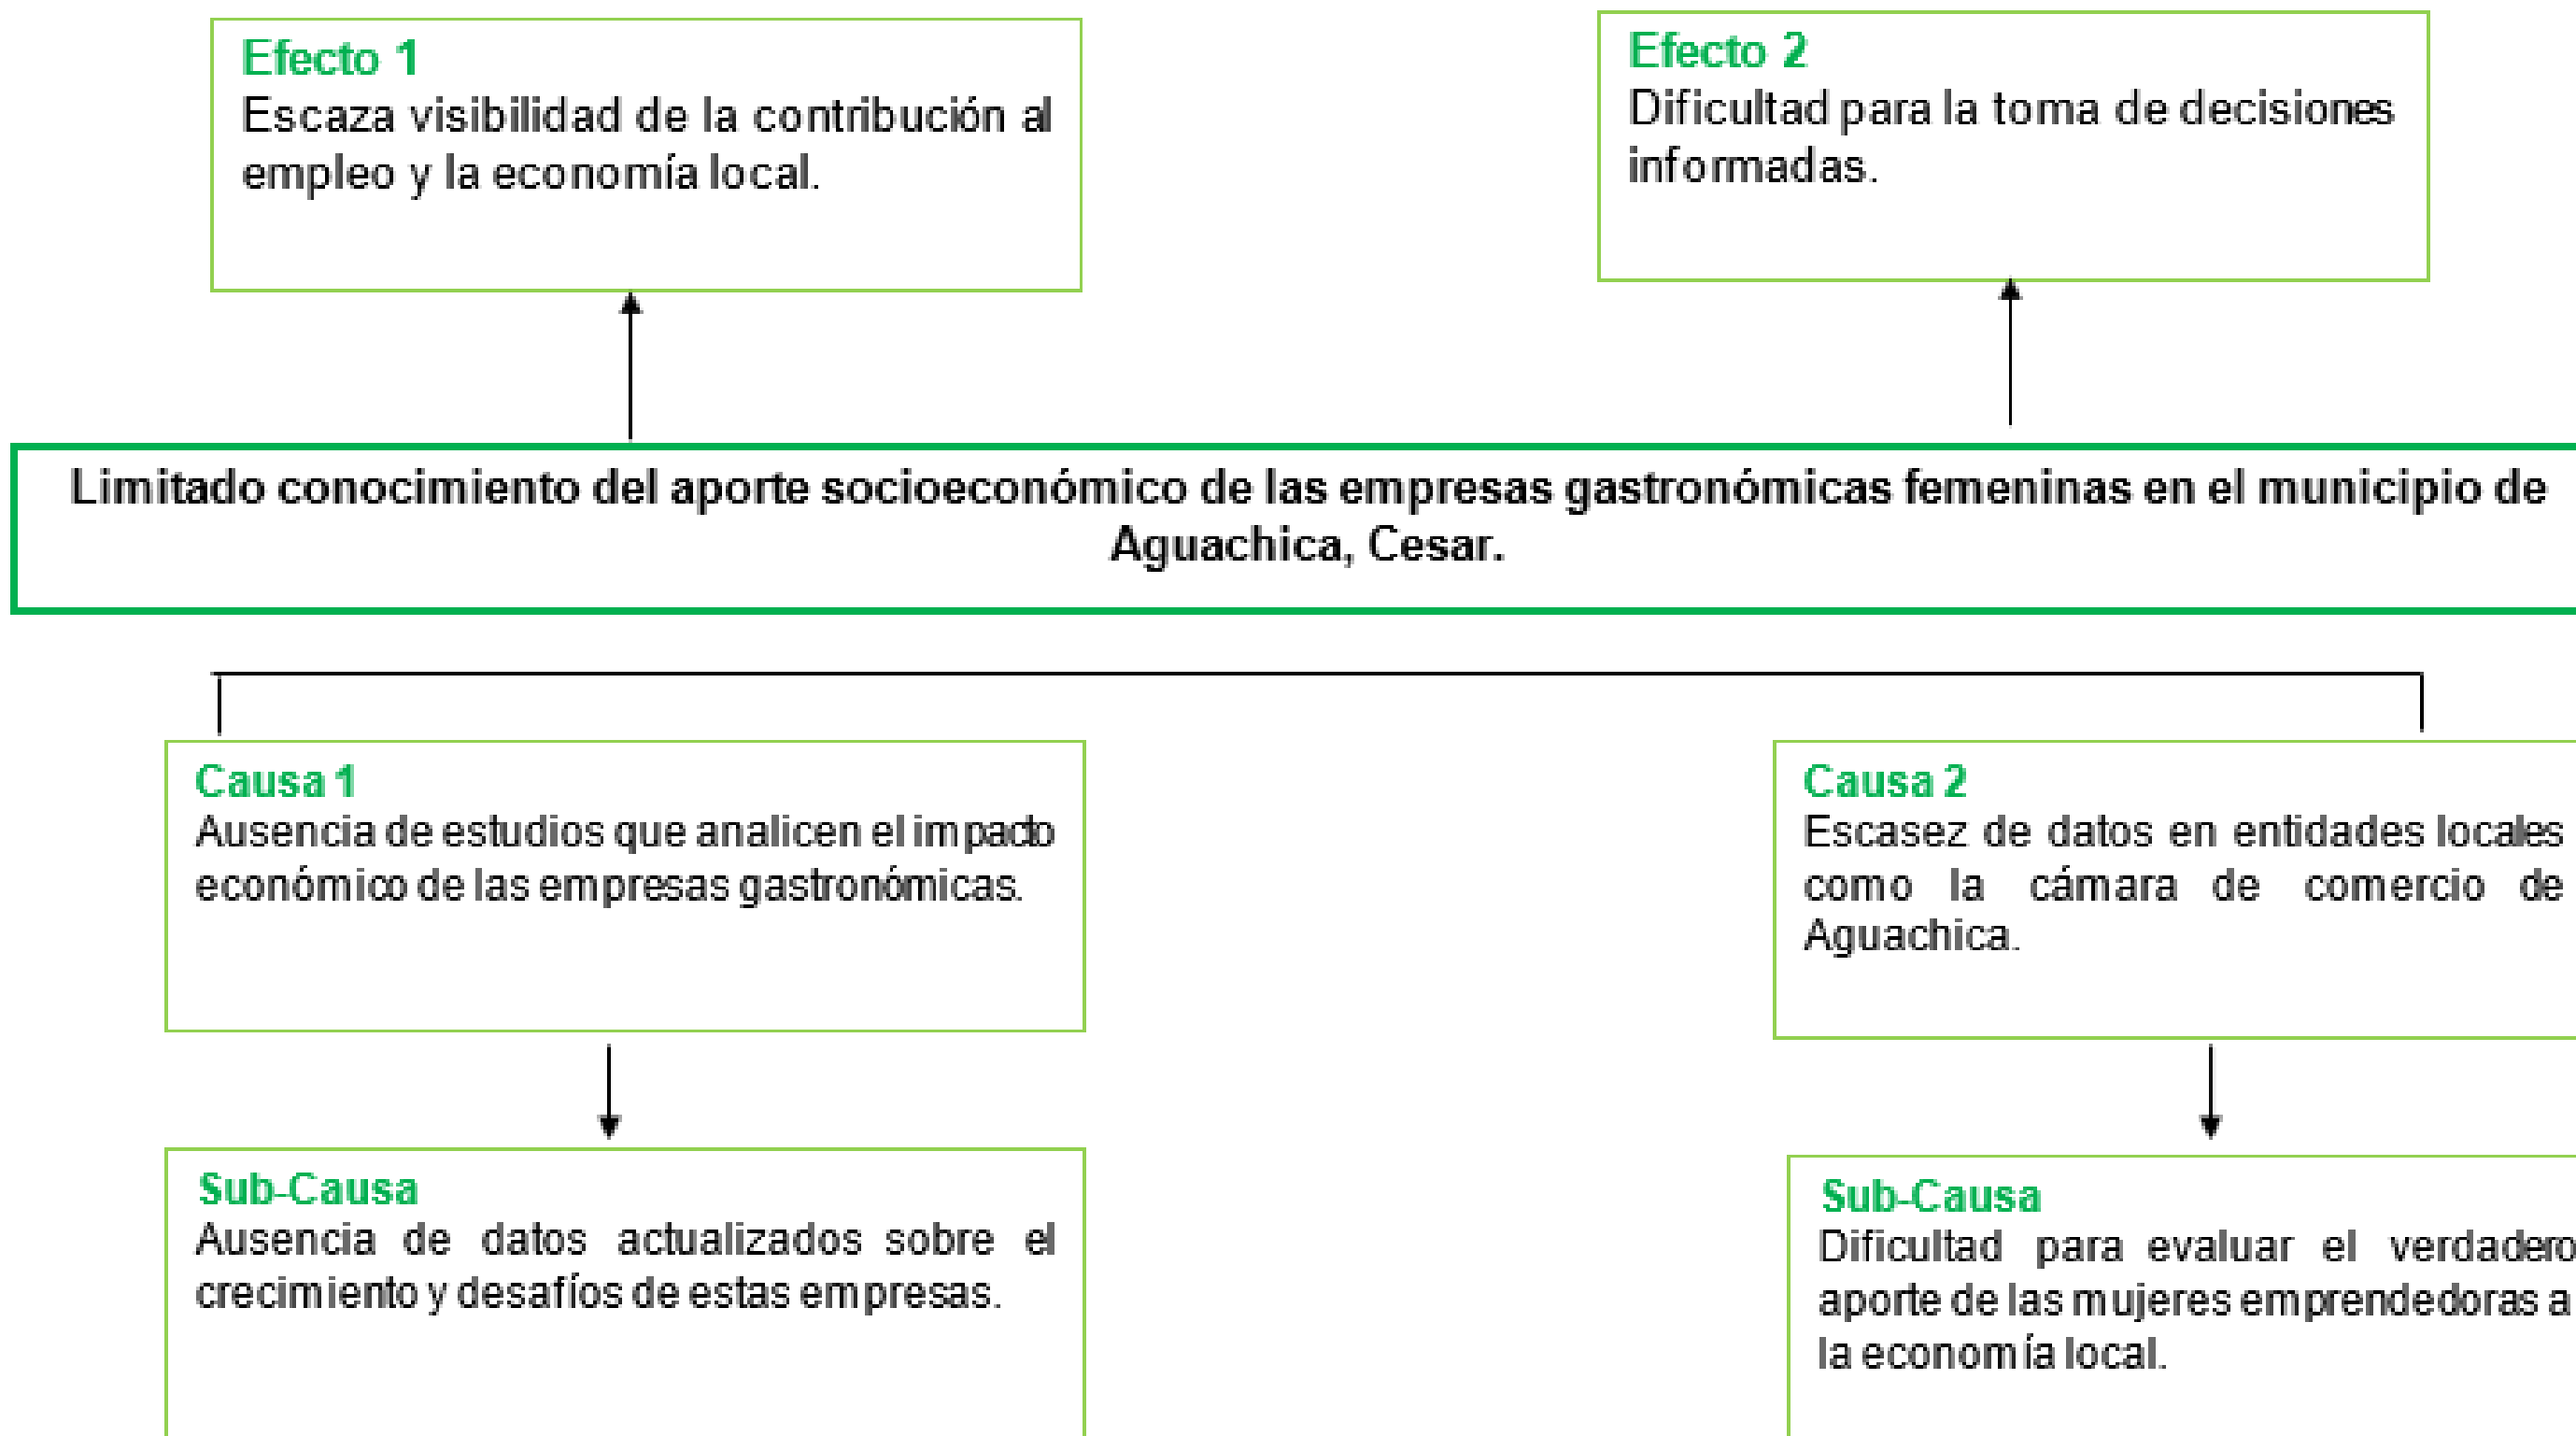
Efecto 1
Escaza visibilidad de la contribución al empleo y la economía local.

Efecto 2
Dificultad para la toma de decisiones informadas.

Limitado conocimiento del aporte socioeconómico de las empresas gastronómicas femeninas en el municipio de Aguachica, Cesar.

Causa 1
Ausencia de estudios que analicen el impacto económico de las empresas gastronómicas.

Causa 2
Escasez de datos en entidades locales como la cámara de comercio de Aguachica.

Sub-Causa
Ausencia de datos actualizados sobre el crecimiento y desafíos de estas empresas.

Sub-Causa
Dificultad para evaluar el verdadero aporte de las mujeres emprendedoras a la economía local.